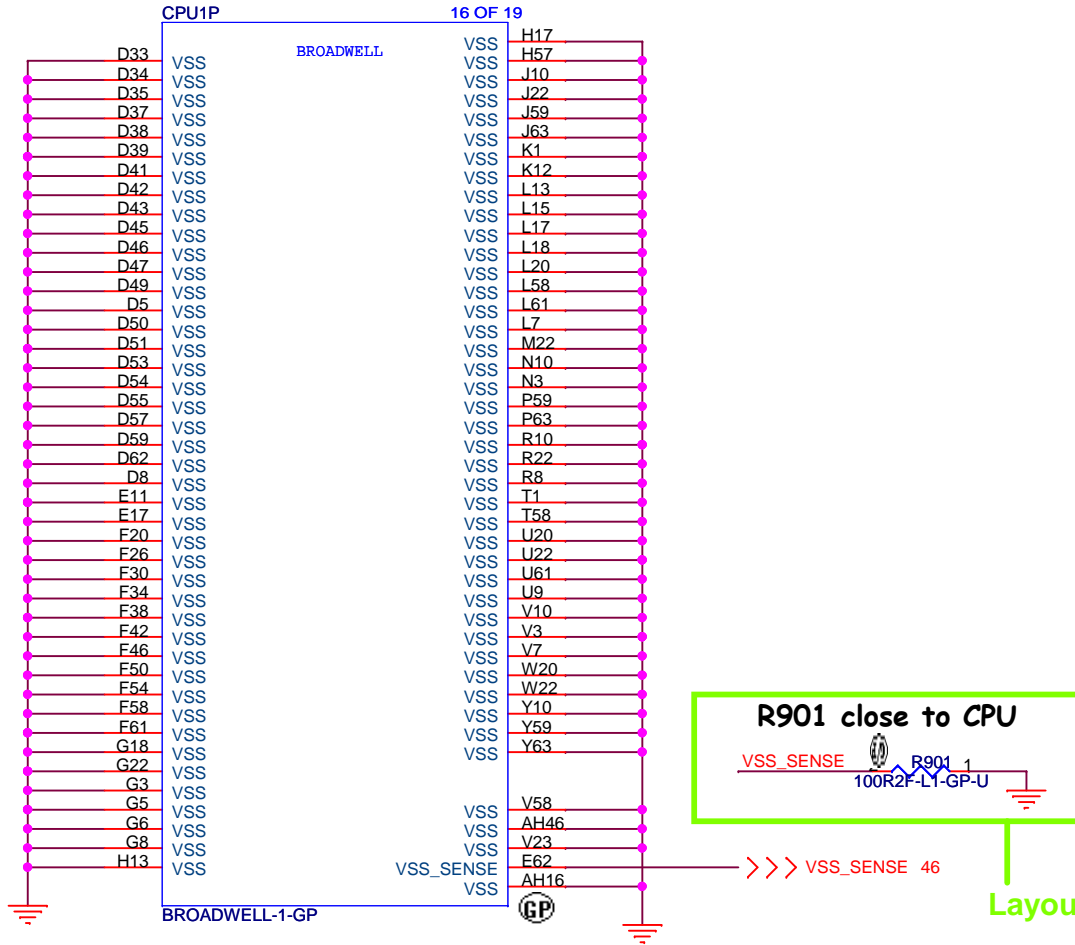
CPU1P

16 OF 19

BROADWELL

D33 VSS
D34 VSS
D35 VSS
D37 VSS
D38 VSS
D39 VSS
D41 VSS
D42 VSS
D43 VSS
D45 VSS
D46 VSS
D47 VSS
D49 VSS
D5 VSS
D50 VSS
D51 VSS
D53 VSS
D54 VSS
D55 VSS
D57 VSS
D59 VSS
D62 VSS
D8 VSS
E11 VSS
E17 VSS
F20 VSS
F26 VSS
F30 VSS
F34 VSS
F38 VSS
F42 VSS
F46 VSS
F50 VSS
F54 VSS
F58 VSS
F61 VSS
G18 VSS
G22 VSS
G3 VSS
G5 VSS
G6 VSS
G8 VSS
H13 VSS

VSS H17
VSS H57
VSS J10
VSS J22
VSS J59
VSS J63
VSS K1
VSS K12
VSS L13
VSS L15
VSS L17
VSS L18
VSS L20
VSS L58
VSS L61
VSS L7
VSS M22
VSS N10
VSS N3
VSS P59
VSS P63
VSS R10
VSS R22
VSS R8
VSS T1
VSS T58
VSS U20
VSS U22
VSS U61
VSS U9
VSS V10
VSS V3
VSS V7
VSS W20
VSS W22
VSS Y10
VSS Y59
VSS Y63
VSS V58
VSS AH46
VSS V23
VSS_SENSE E62
VSS AH16

BROADWELL-1-GP

GP

VSS_SENSE 46

R901 close to CPU

VSS_SENSE
R901 1
100R2F-L1-GP-U

Layou